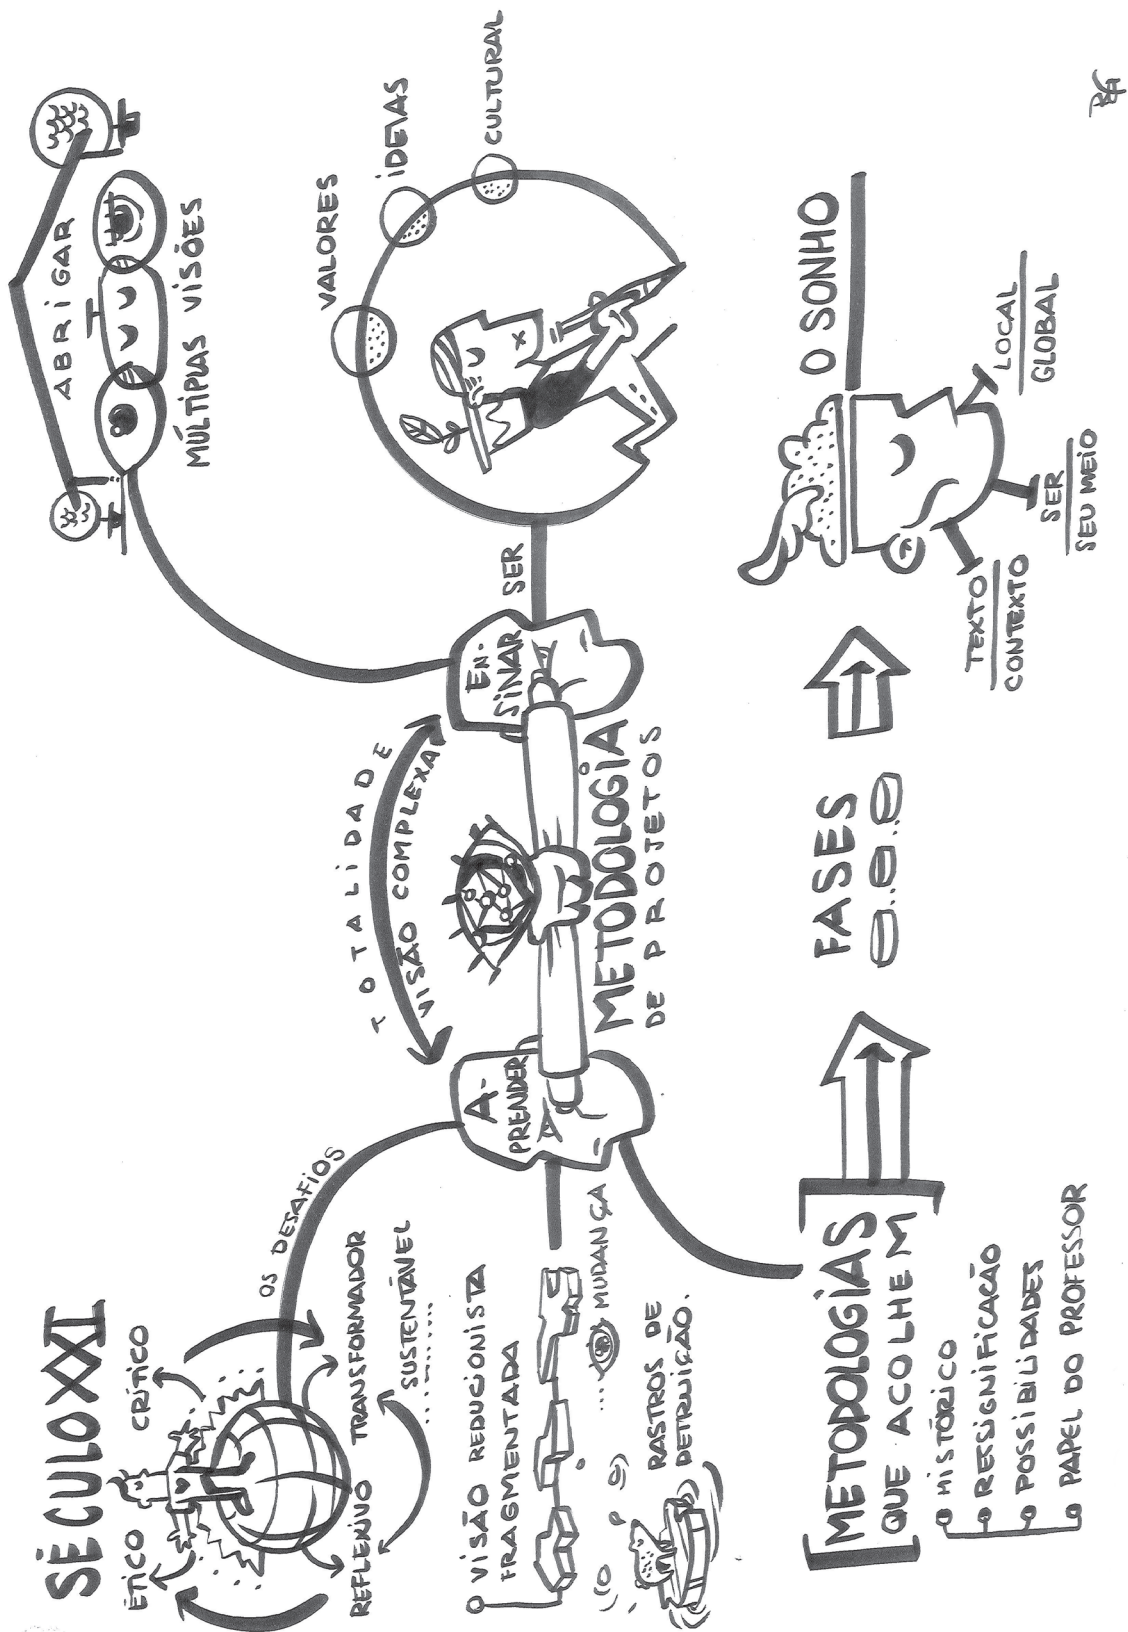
SÉCULO XXI
ÉTICO
CRÍTICO
REFLEXIVO
TRANSFORMADOR
SUSTENTÁVEL
.........
OS DESAFIOS
○ VISÃO REDUCIONISTA FRAGMENTADA
... MUDANÇA
RASTROS DE DESTRUIÇÃO.
METODOLOGIAS QUE ACOLHEM
○ HISTÓRICO
○ RESSIGNIFICAÇÃO
○ POSSIBILIDADES
○ PAPEL DO PROFESSOR
A-PRENDER
TOTALIDADE
VISÃO COMPLEXA
METODOLOGIA DE PROJETOS
EN-SINAR
SER
ABRIGAR
MÚLTIPLAS VISÕES
VALORES
IDEIAS
CULTURAL
FASES
O SONHO
TEXTO
CONTEXTO
SER
SEU MEIO
LOCAL
GLOBAL
RG